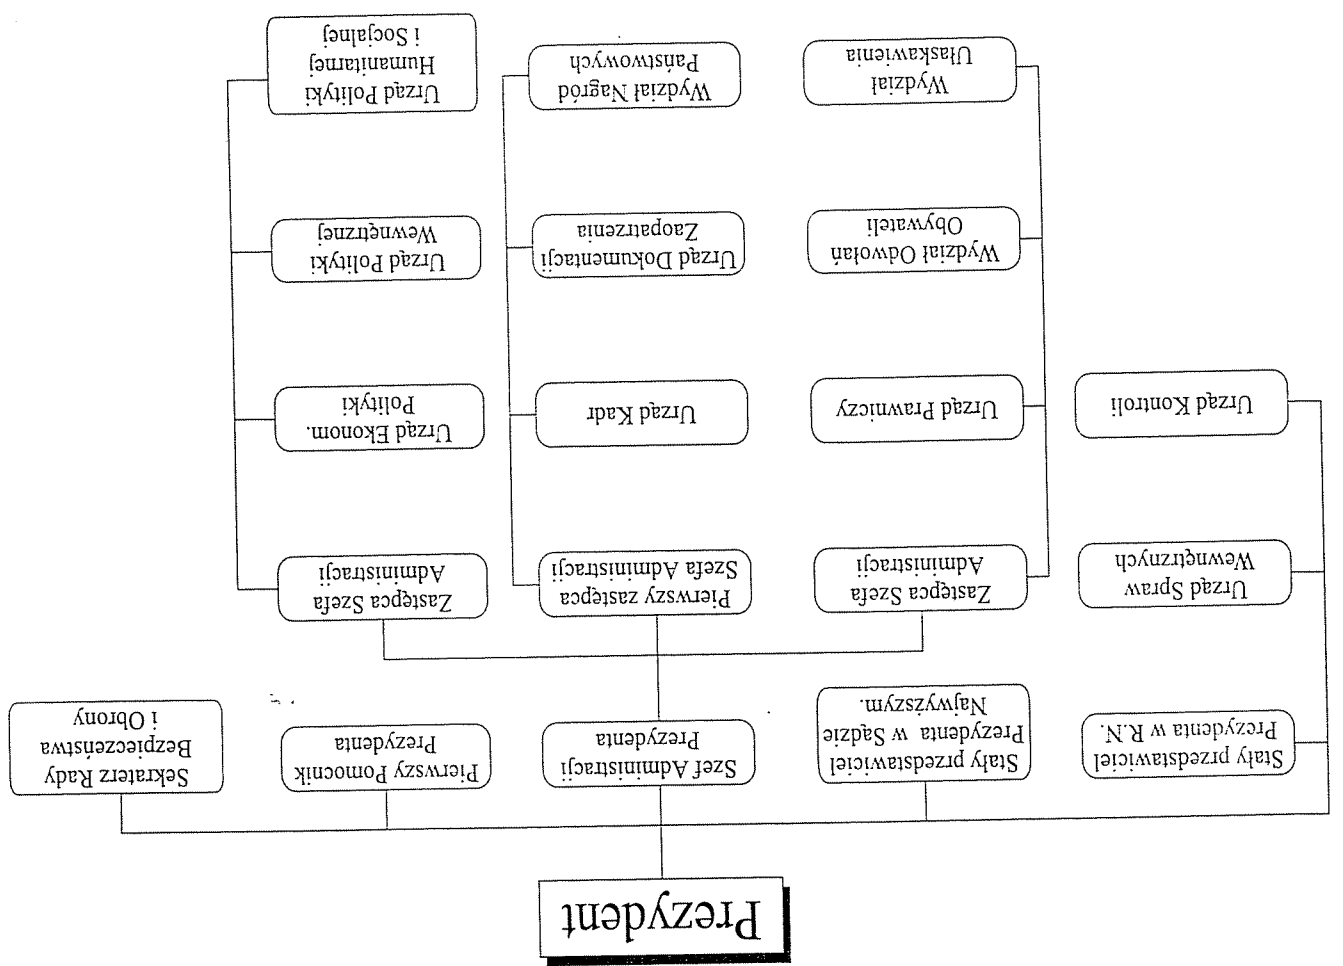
Prezydent

Stały przedstawiciel Prezydenta w R.N.

Stały przedstawiciel Prezydenta w Sądzie Najwyższym.

Szef Administracji Prezydenta

Pierwszy Pomocnik Prezydenta

Sekretarz Rady Bezpieczeństwa i Obrony

Urząd Spraw Wewnętrznych

Zastępca Szefa Administracji

Pierwszy zastępca Szefa Administracji

Zastępca Szefa Administracji

Urząd Kontroli

Urząd Prawniczy

Urząd Kadr

Urząd Ekonom. Polityki

Wydział Odwołań Obywateli

Urząd Dokumentacji Zaopatrzenia

Urząd Polityki Wewnętrznej

Wydział Ułaskawienia

Wydział Nagród Państwowych

Urząd Polityki Humanitarnej i Socjalnej